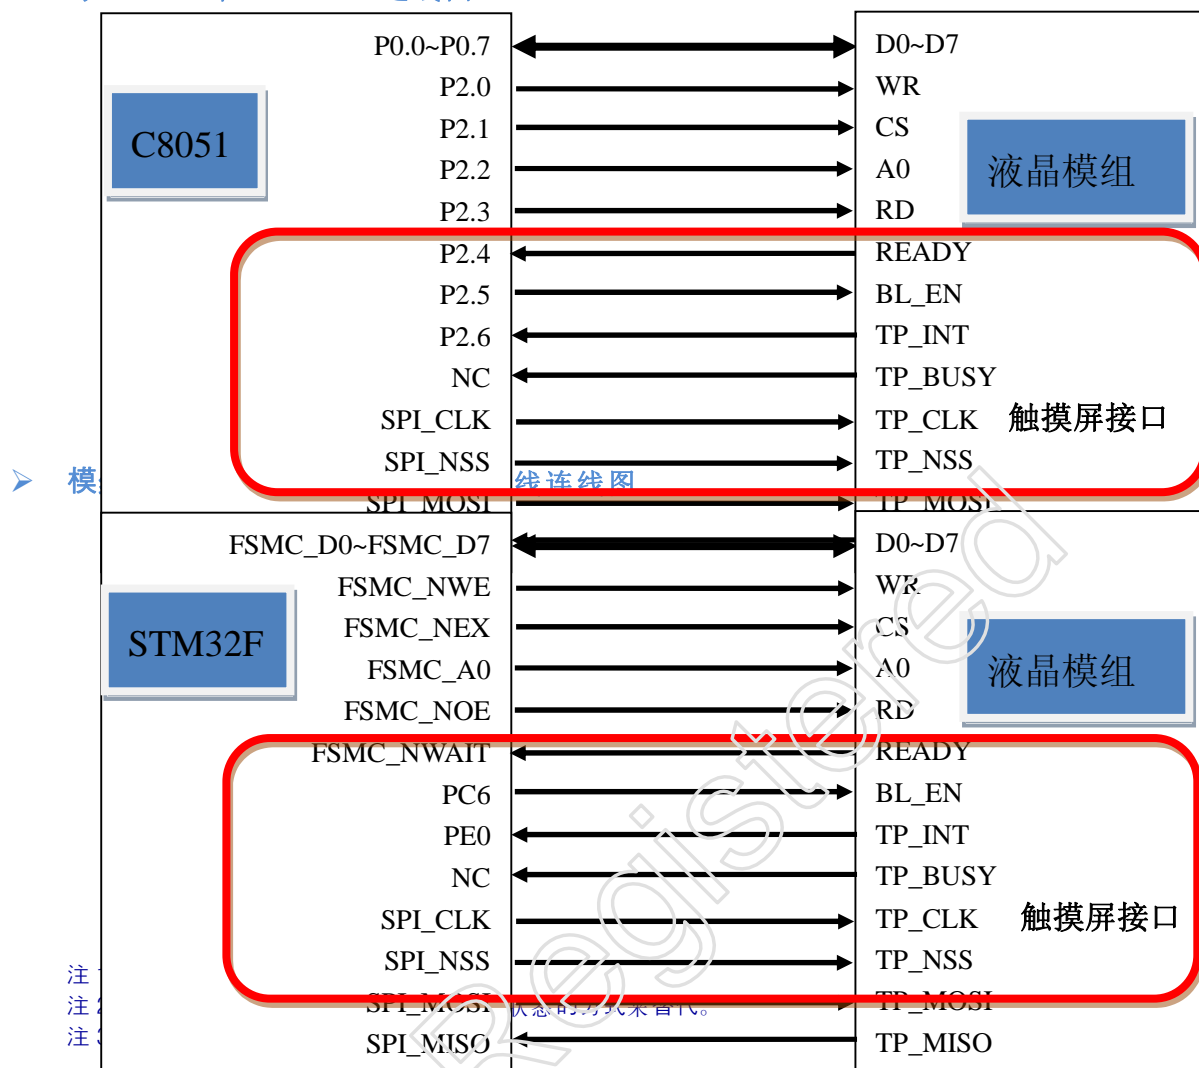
C8051

P0.0~P0.7
P2.0
P2.1
P2.2
P2.3
P2.4
P2.5
P2.6
NC
SPI_CLK
SPI_NSS
SPI_MOSI

D0~D7
WR
CS
A0
RD
READY
BL_EN
TP_INT
TP_BUSY
TP_CLK
TP_NSS
TP_MOSI

液晶模组

触摸屏接口

➢ 模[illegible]线连线图

STM32F

FSMC_D0~FSMC_D7
FSMC_NWE
FSMC_NEX
FSMC_A0
FSMC_NOE
FSMC_NWAIT
PC6
PE0
NC
SPI_CLK
SPI_NSS
SPI_MOSI
SPI_MISO

D0~D7
WR
CS
A0
RD
READY
BL_EN
TP_INT
TP_BUSY
TP_CLK
TP_NSS
TP_MOSI
TP_MISO

液晶模组

触摸屏接口

注 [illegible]
注 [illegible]
注 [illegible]

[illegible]状态的方式来替代。

Registered